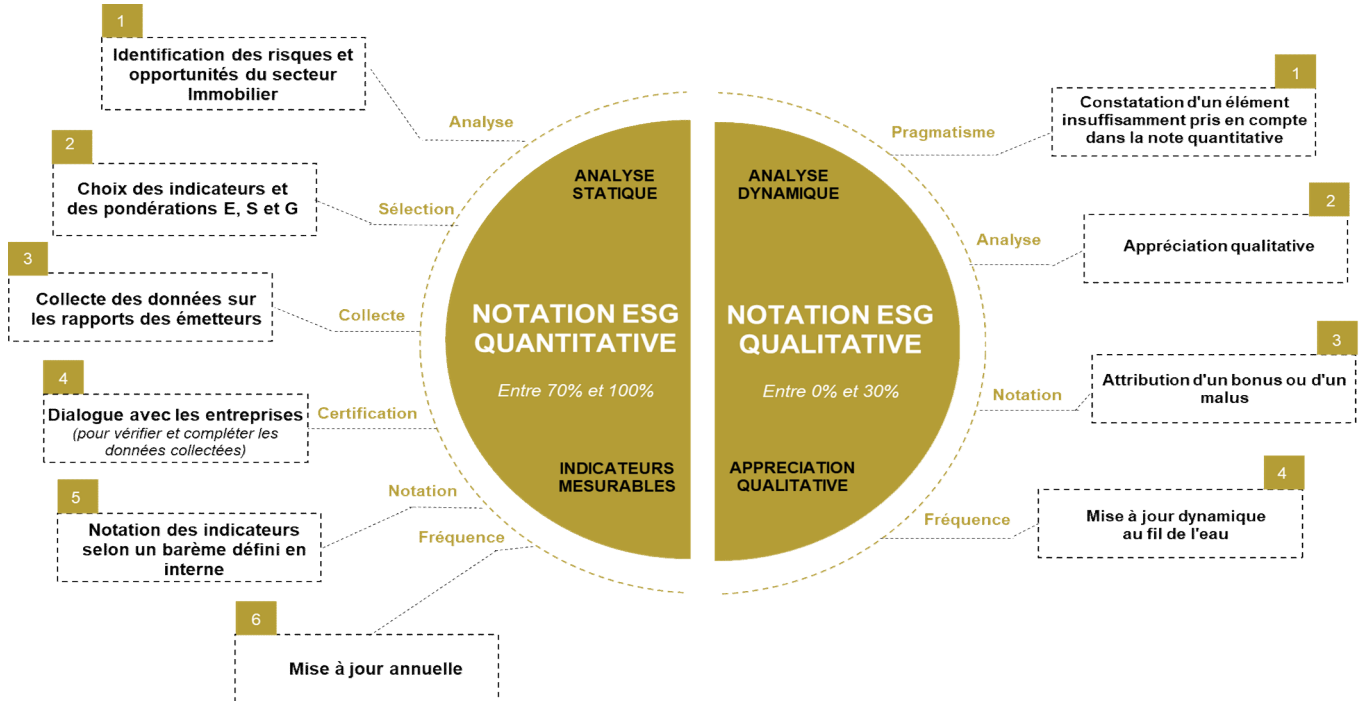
1
Identification des risques et opportunités du secteur Immobilier

Analyse

2
Choix des indicateurs et des pondérations E, S et G

Sélection

3
Collecte des données sur les rapports des émetteurs

Collecte

4
Dialogue avec les entreprises
(pour vérifier et compléter les données collectées)

Certification

5
Notation des indicateurs selon un barème défini en interne

Notation

Fréquence

6
Mise à jour annuelle

ANALYSE STATIQUE

NOTATION ESG QUANTITATIVE

Entre 70% et 100%

INDICATEURS MESURABLES

ANALYSE DYNAMIQUE

NOTATION ESG QUALITATIVE

Entre 0% et 30%

APPRECIATION QUALITATIVE

Pragmatisme

1
Constatation d'un élément insuffisamment pris en compte dans la note quantitative

Analyse

2
Appréciation qualitative

Notation

3
Attribution d'un bonus ou d'un malus

Fréquence

4
Mise à jour dynamique au fil de l'eau